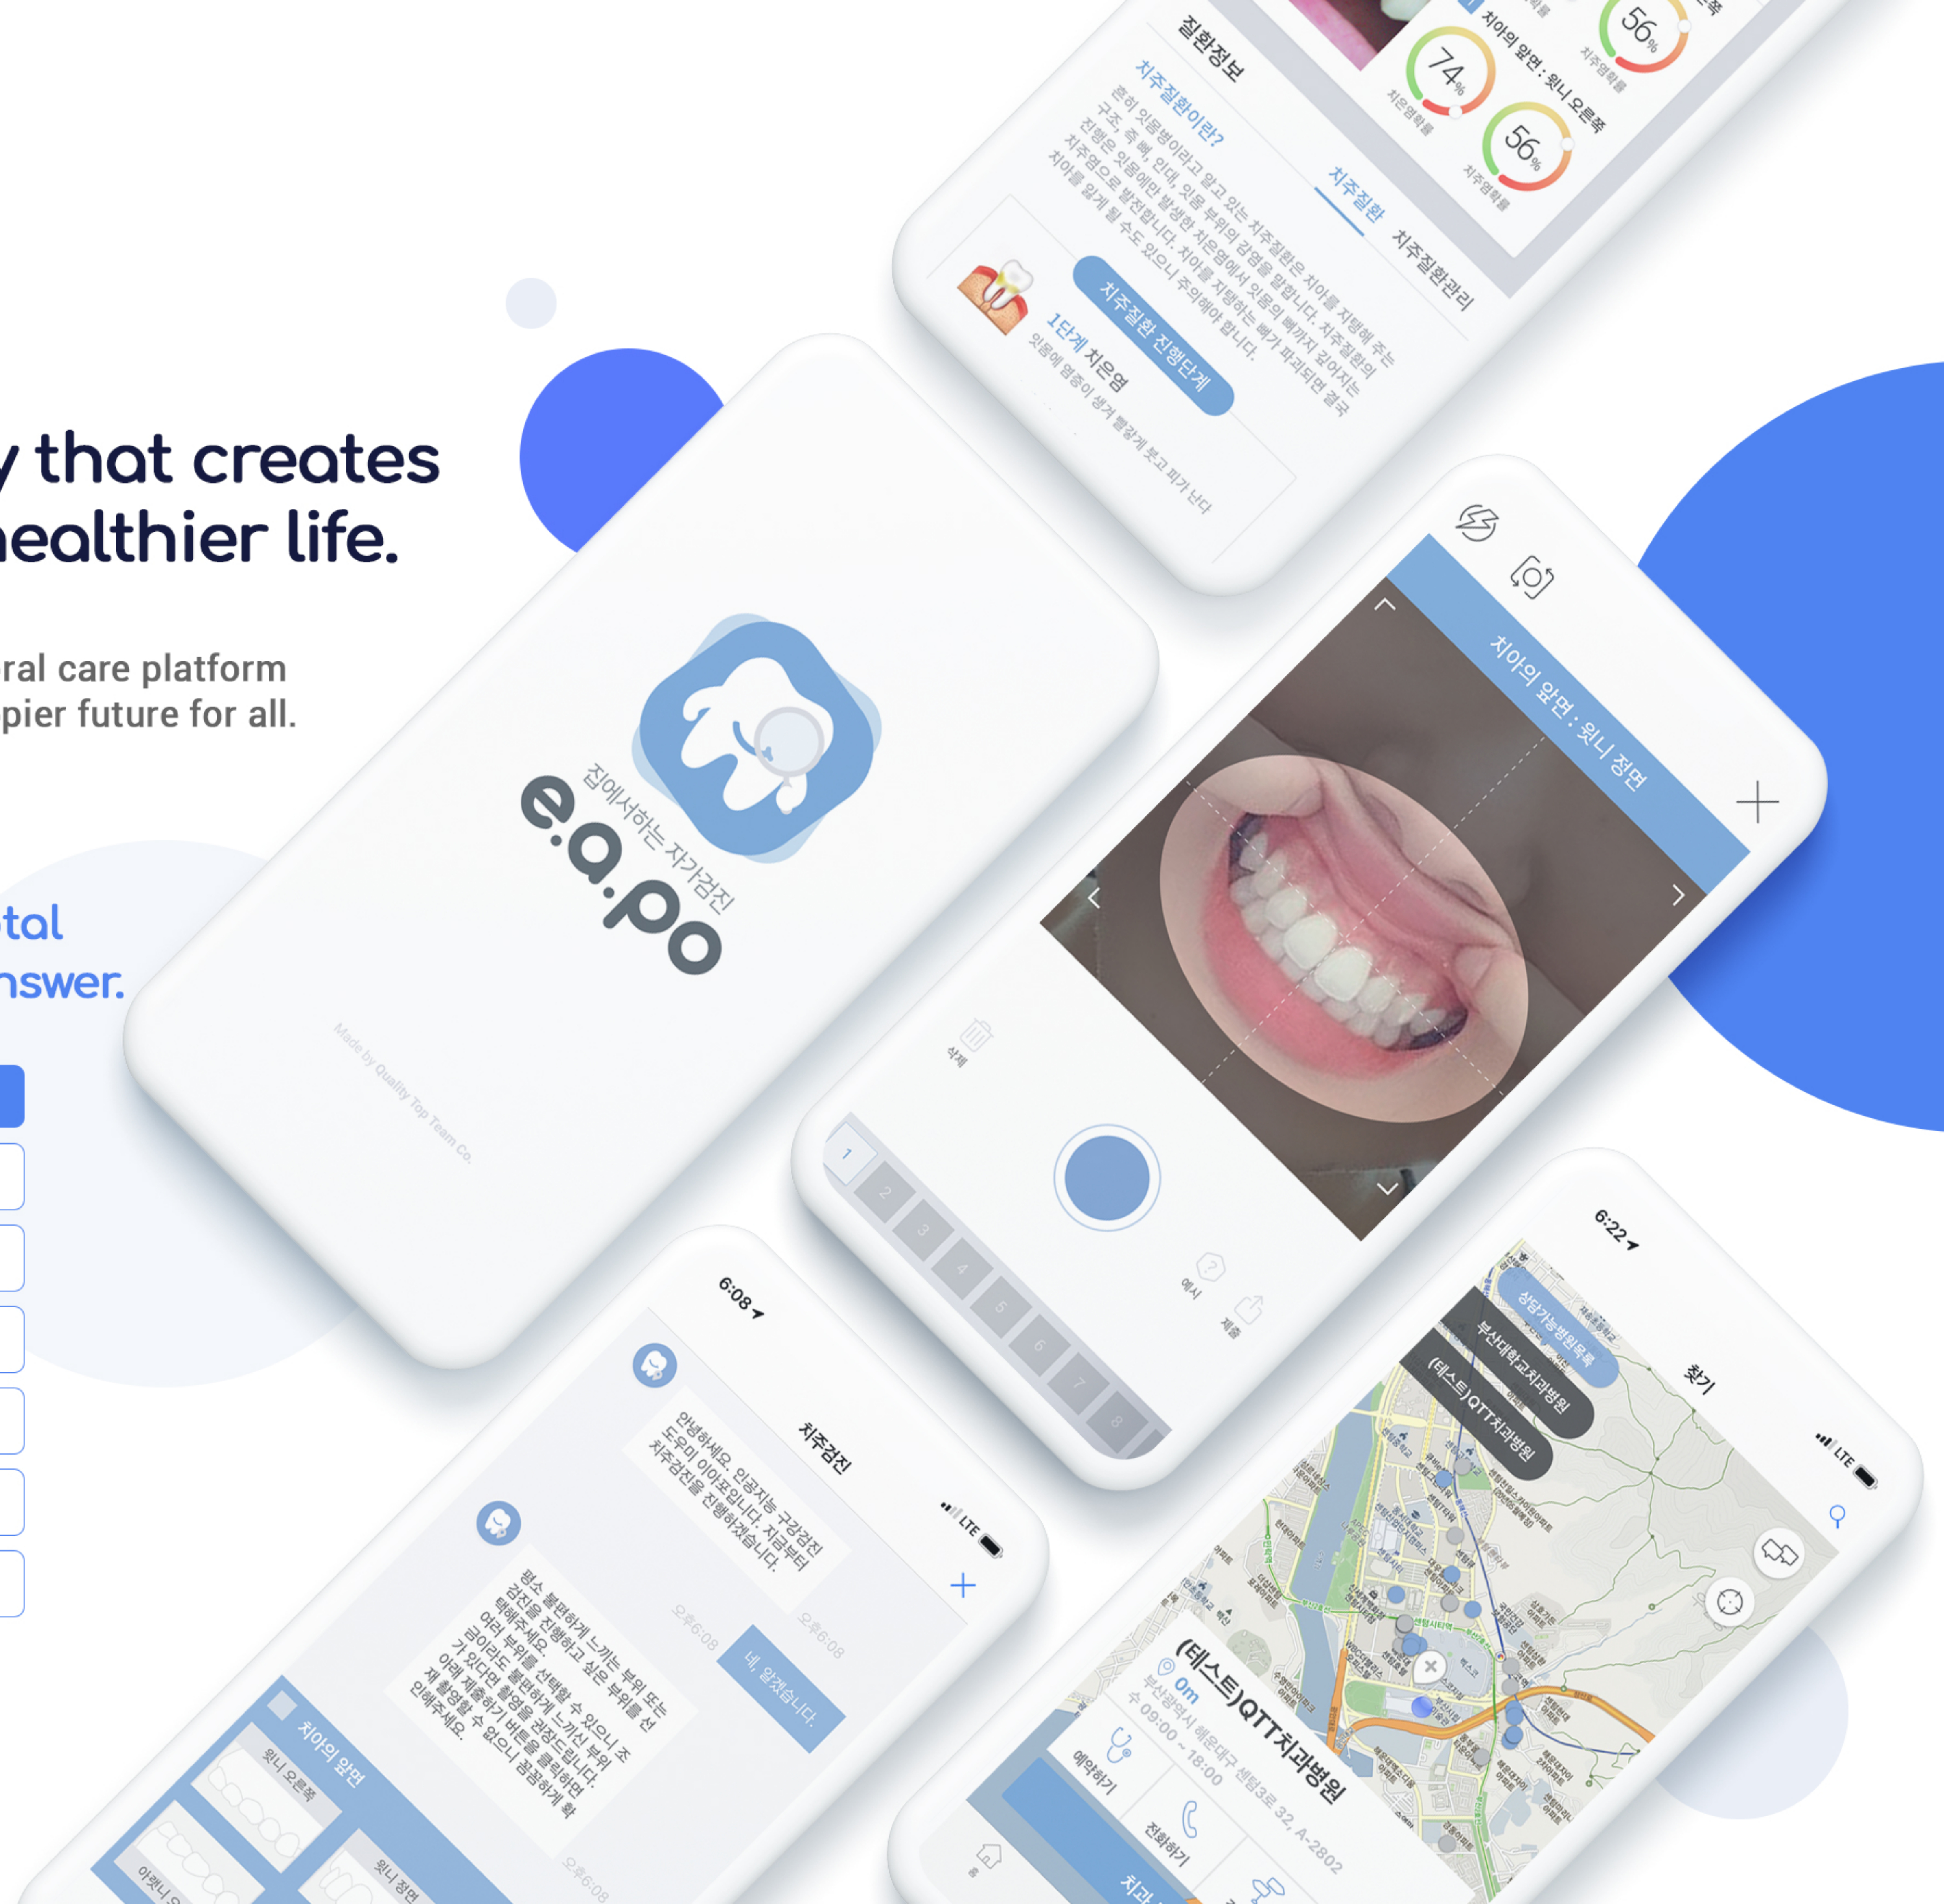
y that creates
healthier life.

ral care platform
pier future for all.

tal
nswer.

질환정보
치주질환 치주질환관리
56%
치주염확률
74%
치은염확률
56%
치주염확률
치아의 앞면 : 윗니 오른쪽
치주질환이란?
흔히 잇몸병이라고 알고 있는 치주질환은 치아를 지탱해 주는 구조, 즉 뼈, 인대, 잇몸 부위의 감염을 말합니다. 치주질환의 진행은 잇몸에만 발생한 치은염에서 잇몸의 뼈까지 깊어지는 치주염으로 발전합니다. 치아를 지탱하는 뼈가 파괴되면 결국 치아를 잃게 될 수도 있으니 주의해야 합니다.
치주질환 진행단계
1단계 치은염
잇몸에 염증이 생겨 빨갛게 붓고 피가 난다

e.a.po
집에서하는 자가검진
Made by Quality Top Team Co.

치아의 앞면 : 윗니 정면
삭제
예시
제출
1 2 3 4 5 6 7 8

6:08
LTE
치주검진
안녕하세요. 인공지능 구강검진 도우미 이아포입니다. 지금부터 치주검진을 진행하겠습니다.
오후6:08
네, 알겠습니다.
오후6:08
평소 불편하게 느끼는 부위 또는 검진을 진행하고 싶은 부위를 선택해주세요. 여러 부위를 선택할 수 있으니 조금이라도 불편하게 느끼신 부위가 있다면 촬영을 권장드립니다. 아래 제출할 버튼을 클릭하시면 재촬영할 수 없으니 꼼꼼하게 확인해주세요.
오후6:08
치아의 앞면
윗니 오른쪽
윗니 정면
아랫니

6:22
LTE
찾기
상담가능병원목록
부산대학교치과병원
(테스트)QTT치과병원
(테스트)QTT치과병원
0m
부산광역시 해운대구 센텀3로 32, A-2802
수 09:00 ~ 18:00
예약하기
전화하기
치과